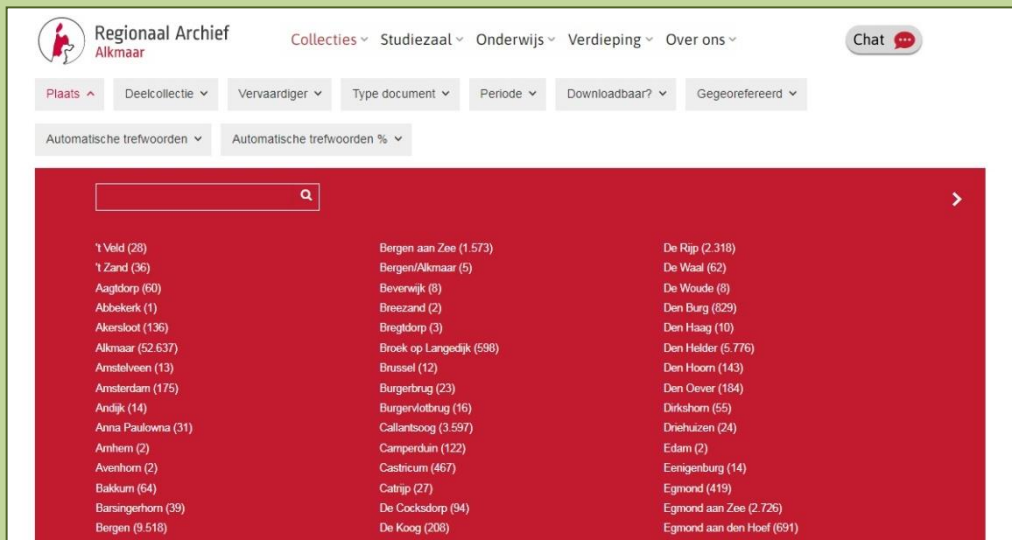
Regionaal Archief
Alkmaar

Collecties Studiezaal Onderwijs Verdieping Over ons

Chat

Plaats Deelcollectie Vervaardiger Type document Periode Downloadbaar? Gegeorefereerd

Automatische trefwoorden Automatische trefwoorden %

't Veld (28)
't Zand (36)
Aagtdorp (60)
Abbekerk (1)
Akersloot (136)
Alkmaar (52.637)
Amstelveen (13)
Amsterdam (175)
Andijk (14)
Anna Paulowna (31)
Arnhem (2)
Avenhorn (2)
Bakkum (64)
Barsingerhorn (39)
Bergen (9.518)

Bergen aan Zee (1.573)
Bergen/Alkmaar (5)
Beverwijk (8)
Breezand (2)
Bregtdorp (3)
Broek op Langedijk (598)
Brussel (12)
Burgerbrug (23)
Burgervlotbrug (16)
Callantsoog (3.597)
Camperduin (122)
Castricum (467)
Catrijp (27)
De Cocksdorp (94)
De Koog (208)

De Rijp (2.318)
De Waal (62)
De Woude (8)
Den Burg (829)
Den Haag (10)
Den Helder (5.776)
Den Hoorn (143)
Den Oever (184)
Dirkshorn (55)
Driehuizen (24)
Edam (2)
Eenigenburg (14)
Egmond (419)
Egmond aan Zee (2.726)
Egmond aan den Hoef (691)